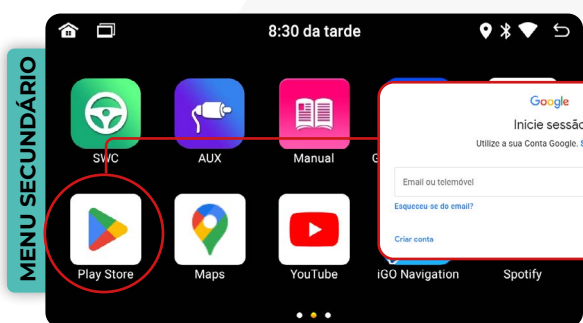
MENU SECUNDÁRIO

8:30 da tarde

SWC
AUX
Manual
G
Play Store
Maps
YouTube
iGO Navigation
Spotify

Google
Inicie sessão
Utilize a sua Conta Google. S
Email ou telemóvel
Esqueceu-se do email?
Criar conta